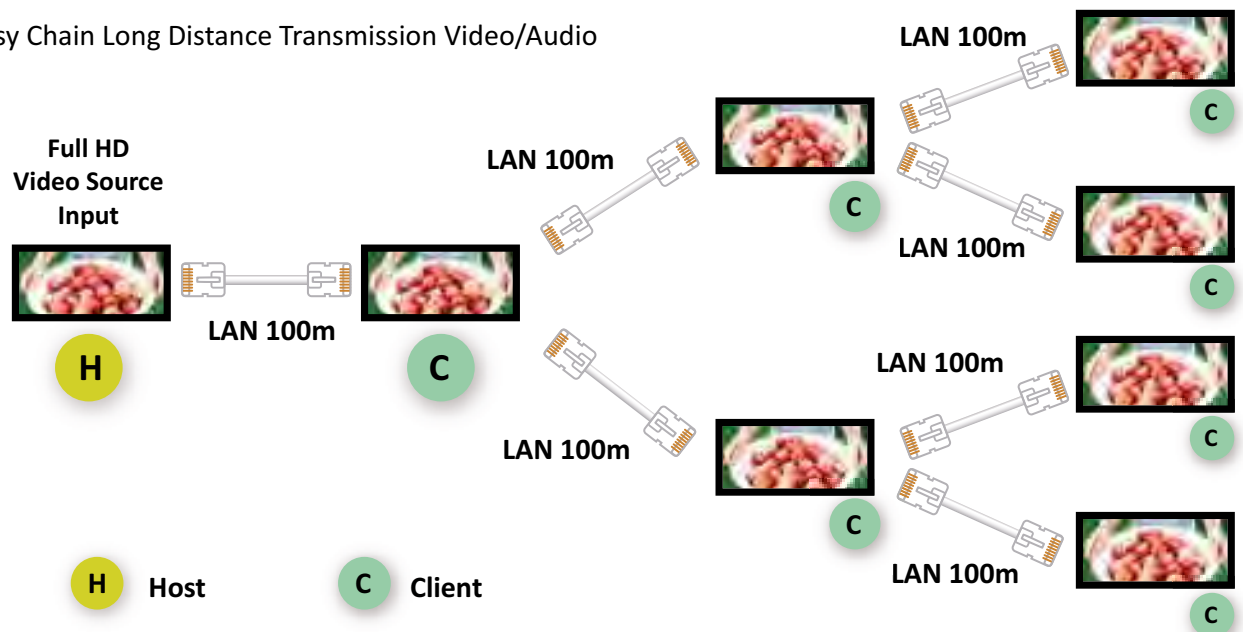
sy Chain Long Distance Transmission Video/Audio

Full HD Video Source Input

H

LAN 100m

C

LAN 100m

LAN 100m

C

LAN 100m

C

LAN 100m

C

C

LAN 100m

C

LAN 100m

C

LAN 100m

C

H Host

C Client